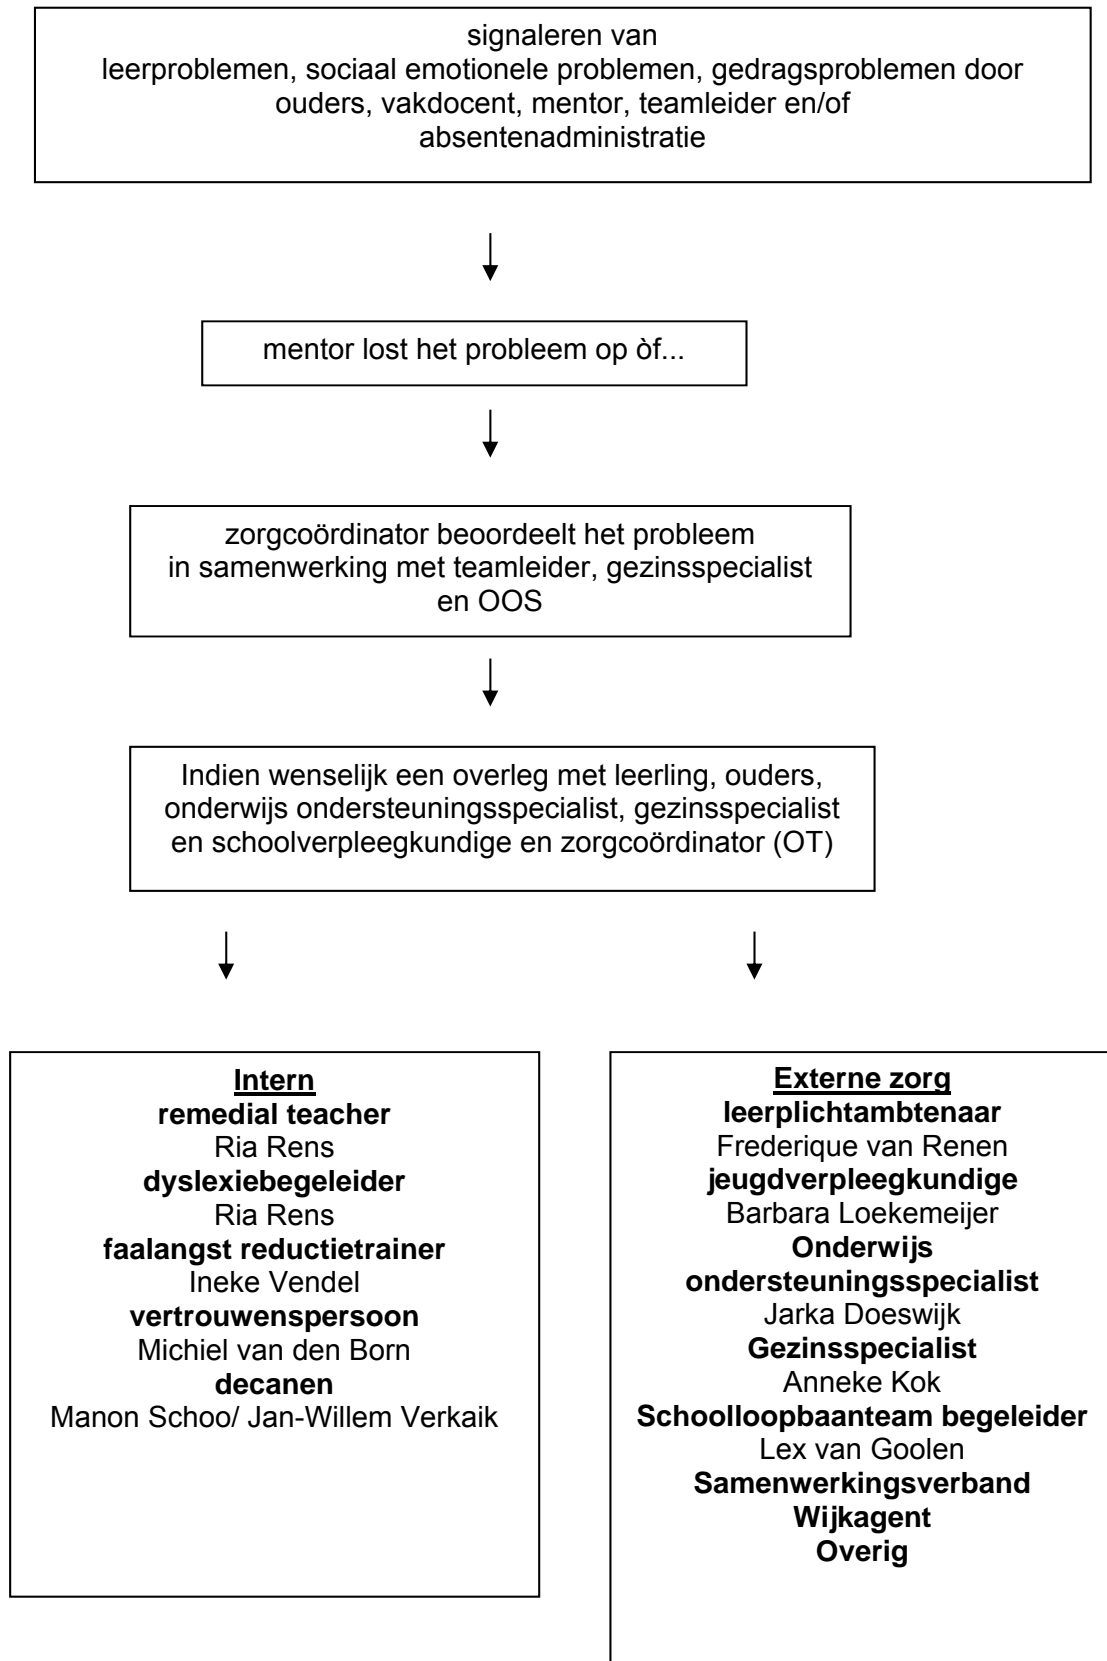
signaleren van
leerproblemen, sociaal emotionele problemen, gedragsproblemen door ouders, vakdocent, mentor, teamleider en/of absentenadministratie

mentor lost het probleem op òf...

zorgcoördinator beoordeelt het probleem in samenwerking met teamleider, gezinsspecialist en OOS

Indien wenselijk een overleg met leerling, ouders, onderwijs ondersteuningsspecialist, gezinsspecialist en schoolverpleegkundige en zorgcoördinator (OT)

**Intern**
**remedial teacher**
Ria Rens
**dyslexiebegeleider**
Ria Rens
**faalangst reductietrainer**
Ineke Vendel
**vertrouwenspersoon**
Michiel van den Born
**decanen**
Manon Schoo/ Jan-Willem Verkaik

**Externe zorg**
**leerplichtambtenaar**
Frederique van Renen
**jeugdverpleegkundige**
Barbara Loekemeijer
**Onderwijs ondersteuningsspecialist**
Jarka Doeswijk
**Gezinsspecialist**
Anneke Kok
**Schoolloopbaanteam begeleider**
Lex van Goolen
**Samenwerkingsverband**
**Wijkagent**
**Overig**